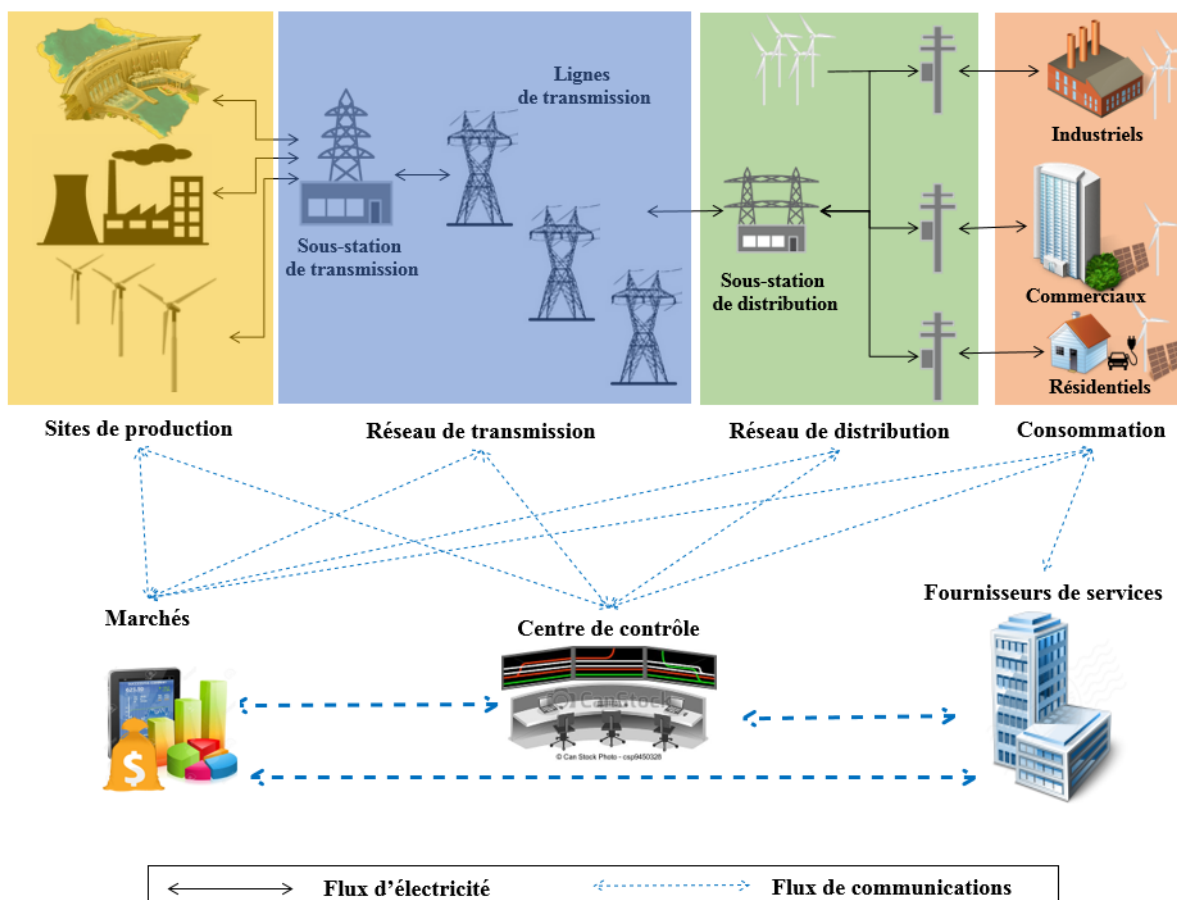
Lignes de transmission

Sous-station de transmission

Sous-station de distribution

Industriels

Commerciaux

Résidentiels

Sites de production

Réseau de transmission

Réseau de distribution

Consommation

Marchés

Centre de contrôle

Fournisseurs de services

© Can Stock Photo - csp9450328

Flux d'électricité

Flux de communications